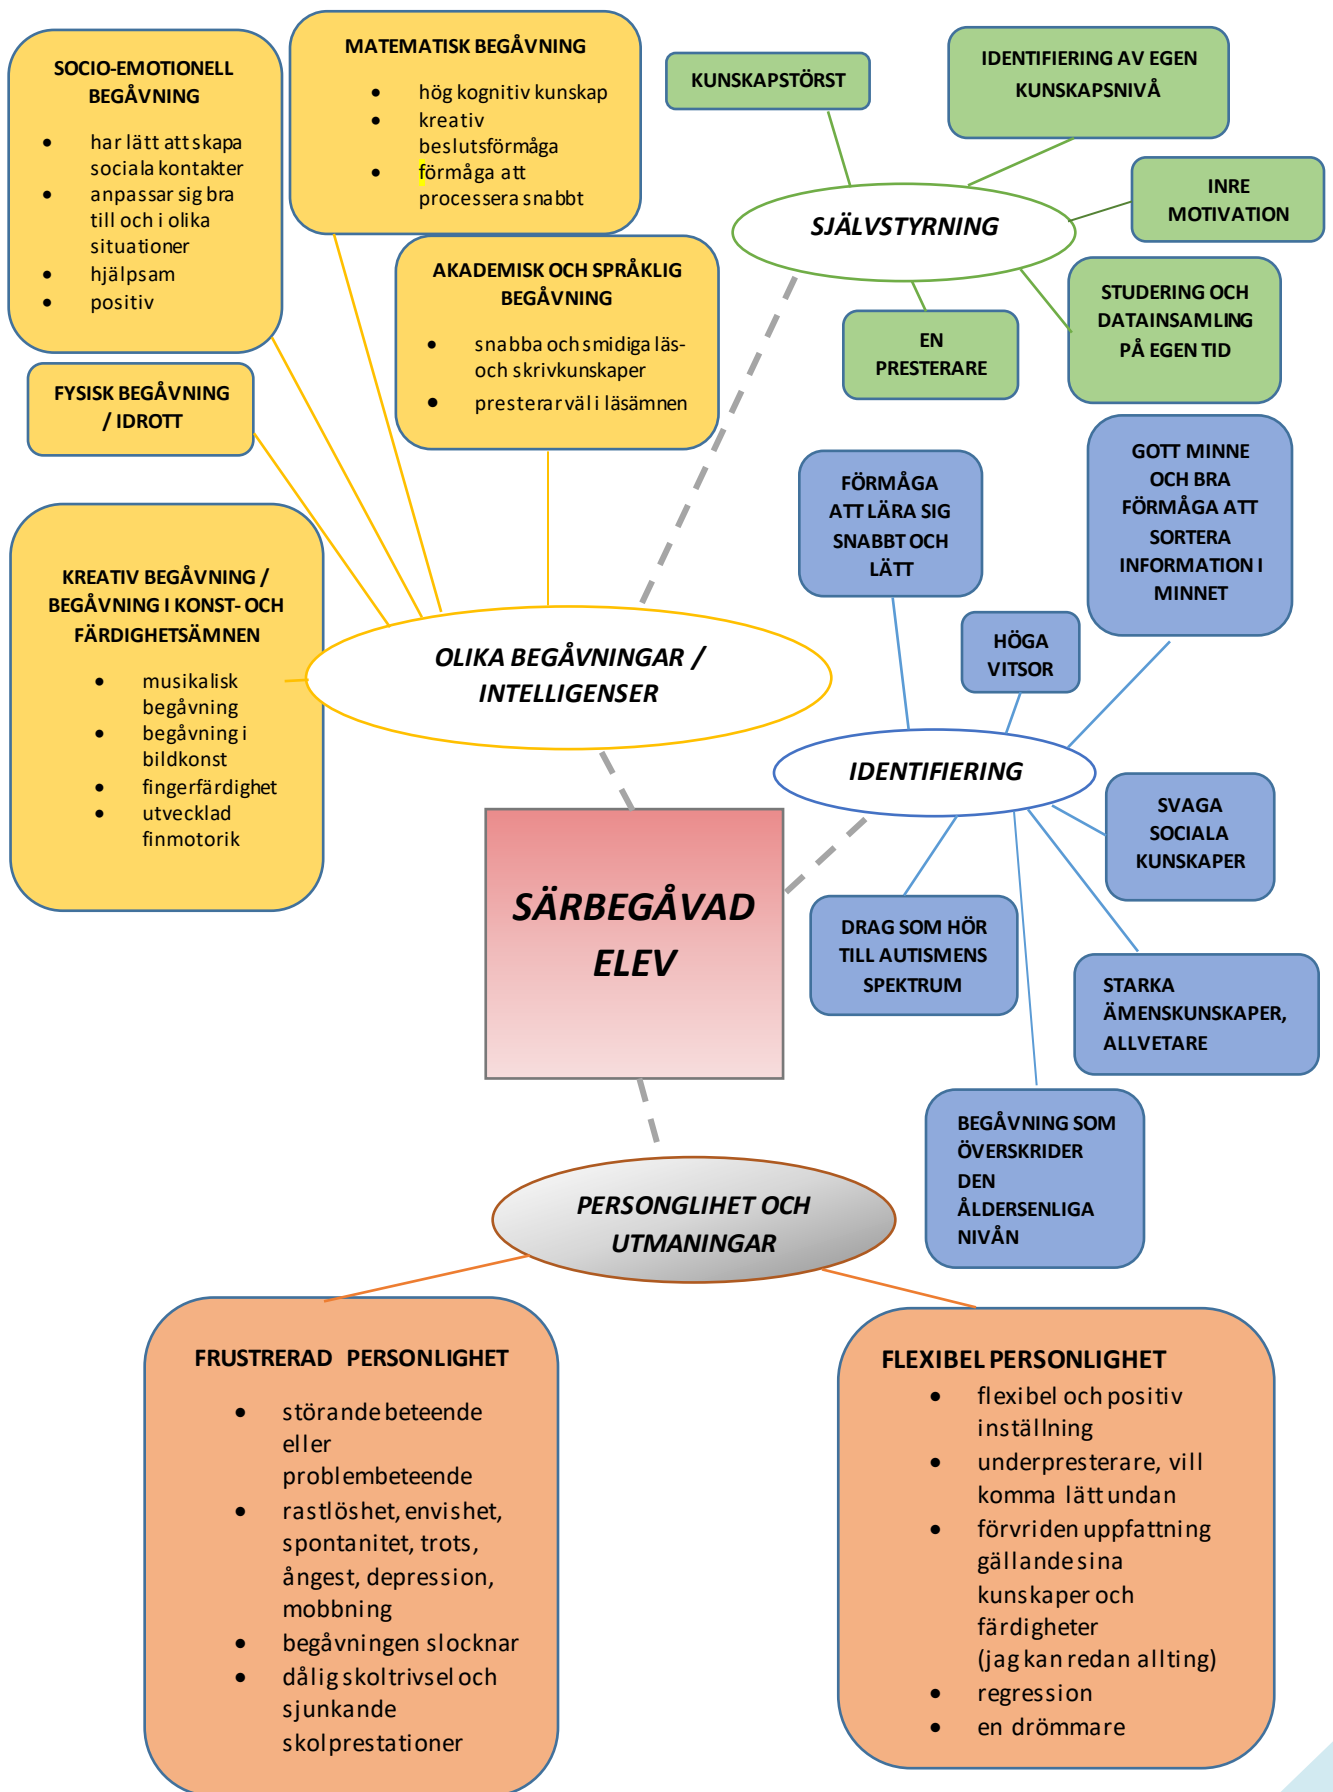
SOCIO-EMOTIONELL BEGÅVNING

- har lätt att skapa sociala kontakter
- anpassar sig bra till och i olika situationer
- hjälpsam
- positiv

MATEMATISK BEGÅVNING

- hög kognitiv kunskap
- kreativ beslutsförmåga
- förmåga att processera snabbt

KUNSKAPSTÖRST

IDENTIFIERING AV EGEN KUNSKAPSNIVÅ

INRE MOTIVATION

SJÄLVSTYRNING

AKADEMISK OCH SPRÅKLIG BEGÅVNING

- snabba och smidiga läs- och skrivkunskaper
- presterar väl i läsämnen

EN PRESTERARE

STUDERING OCH DATAINSAMLING PÅ EGEN TID

FYSISK BEGÅVNING / IDROTT

FÖRMÅGA ATT LÄRA SIG SNABBT OCH LÄTT

GOTT MINNE OCH BRA FÖRMÅGA ATT SORTERA INFORMATION I MINNET

KREATIV BEGÅVNING / BEGÅVNING I KONST- OCH FÄRDIGHETSÄMNEN

- musikalisk begåvning
- begåvning i bildkonst
- fingerfärdighet
- utvecklad finmotorik

HÖGA VITSOR

OLIKA BEGÅVNINGAR / INTELLIGENSER

IDENTIFIERING

SVAGA SOCIALA KUNSKAPER

SÄRBEGÅVAD ELEV

DRAG SOM HÖR TILL AUTISMENS SPEKTRUM

STARKA ÄMENSKUNSKAPER, ALLVETARE

BEGÅVNING SOM ÖVERSKRIDER DEN ÅLDERSENLIGA NIVÅN

PERSONGLIHET OCH UTMANINGAR

FRUSTRERAD PERSONLIGHET

- störande beteende eller problembeteende
- rastlöshet, envishet, spontanitet, trots, ångest, depression, mobbning
- begåvningen slocknar
- dålig skoltrivsel och sjunkande skolprestationer

FLEXIBEL PERSONLIGHET

- flexibel och positiv inställning
- underpresterare, vill komma lätt undan
- förvriden uppfattning gällande sina kunskaper och färdigheter (jag kan redan allting)
- regression
- en drömmare